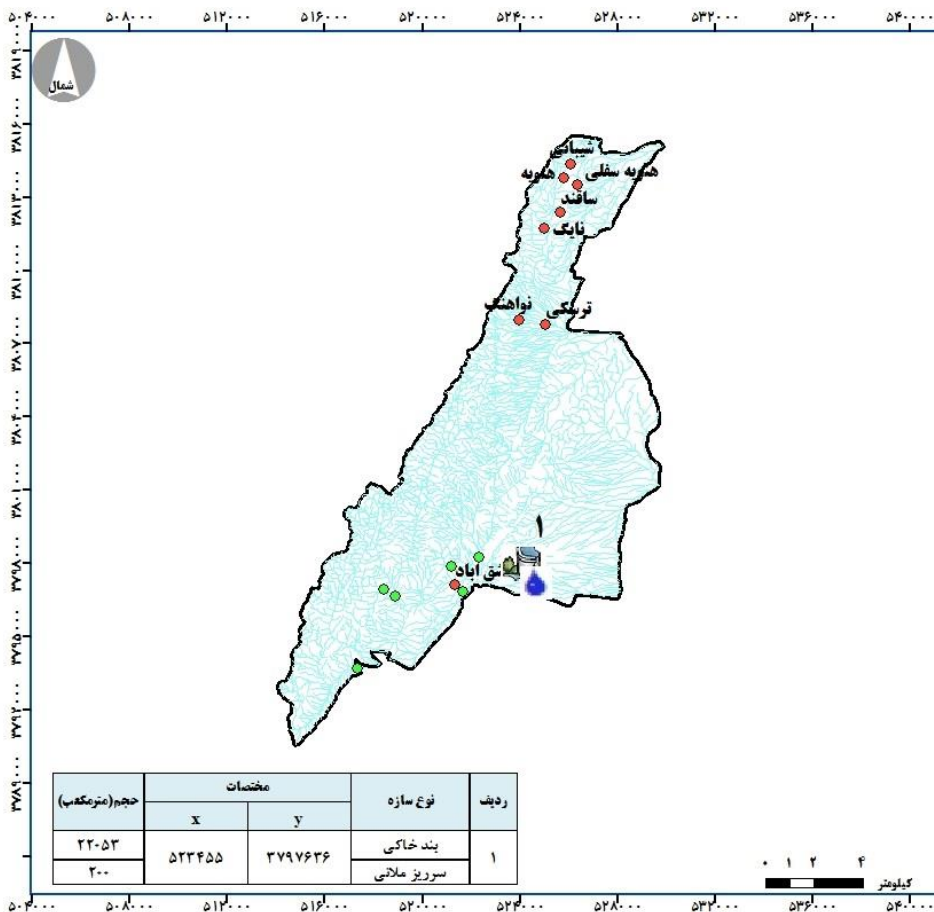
۵۰۴۰۰۰ ۵۰۸۰۰۰ ۵۱۲۰۰۰ ۵۱۶۰۰۰ ۵۲۰۰۰۰ ۵۲۴۰۰۰ ۵۲۸۰۰۰ ۵۳۲۰۰۰ ۵۳۶۰۰۰ ۵۴۰۰۰۰

شمال

۲۸۱۹۰۰۰
۲۸۱۶۰۰۰
۲۸۱۳۰۰۰
۲۸۱۰۰۰۰
۲۸۰۷۰۰۰
۲۸۰۴۰۰۰
۲۸۰۱۰۰۰
۲۷۹۸۰۰۰
۲۷۹۵۰۰۰
۲۷۹۲۰۰۰
۲۷۸۹۰۰۰

شیبانی
هلویه سفلی
هلویه
سافند
نایک
نواهنک
تریکی
۱
تق آباد

| ردیف | نوع سازه | مختصات y | مختصات x | حجم(مترمکعب) |
|---|---|---|---|---|
| ۱ | بند خاکی | ۳۷۹۷۶۳۶ | ۵۲۳۴۵۵ | ۲۲۰۵۳ |
| | سرریز ملاتی | | | ۲۰۰ |

۰ ۱ ۲ ۴
کیلومتر

۵۰۴۰۰۰ ۵۰۸۰۰۰ ۵۱۲۰۰۰ ۵۱۶۰۰۰ ۵۲۰۰۰۰ ۵۲۴۰۰۰ ۵۲۸۰۰۰ ۵۳۲۰۰۰ ۵۳۶۰۰۰ ۵۴۰۰۰۰